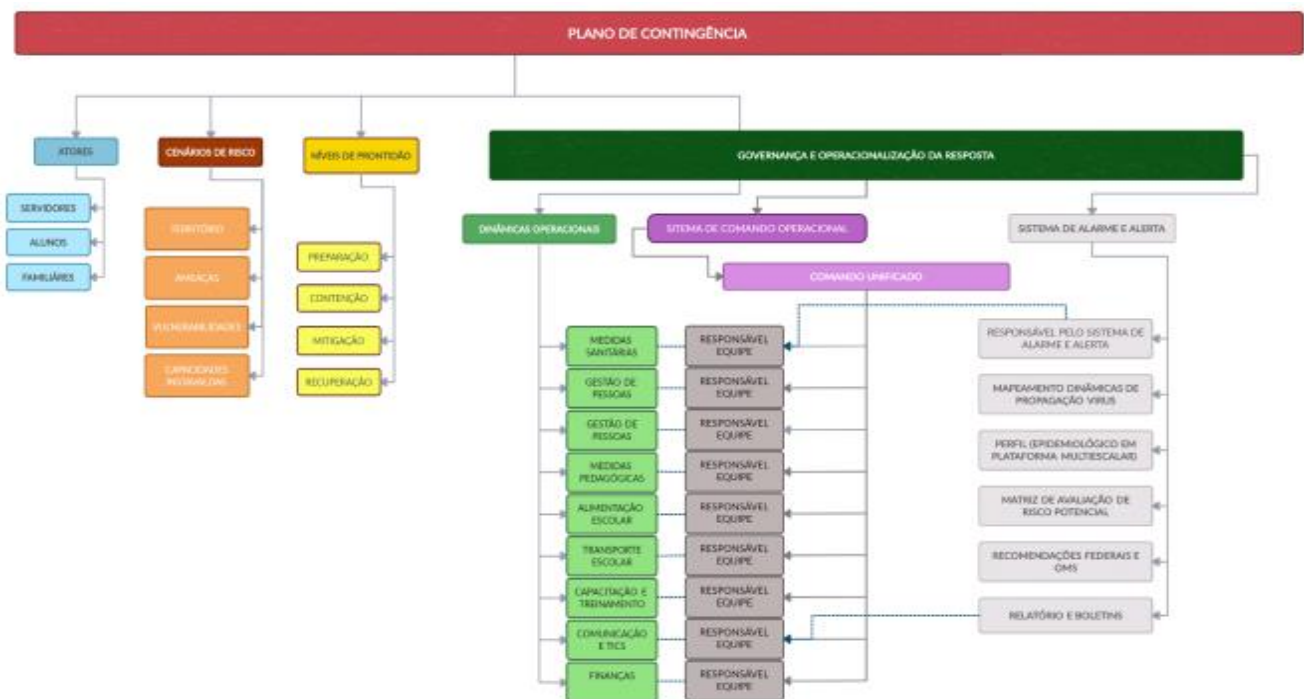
PLANO DE CONTINGÊNCIA

ATORES

SERVIDORES

ALUNOS

FAMILIARES

CENÁRIOS DE RISCO

TERRITÓRIO

AMEAÇAS

VULNERABILIDADES

CAPACIDADES INSTALADAS

NÍVEIS DE PRONTIDÃO

PREPARAÇÃO

CONTENÇÃO

MITIGAÇÃO

RECUPERAÇÃO

GOVERNANÇA E OPERACIONALIZAÇÃO DA RESPOSTA

DINÂMICAS OPERACIONAIS

SISTEMA DE COMANDO OPERACIONAL

COMANDO UNIFICADO

SISTEMA DE ALARME E ALERTA

MEDIDAS SANITÁRIAS

RESPONSÁVEL EQUIPE

GESTÃO DE PESSOAS

RESPONSÁVEL EQUIPE

GESTÃO DE PESSOAS

RESPONSÁVEL EQUIPE

MEDIDAS PEDAGÓGICAS

RESPONSÁVEL EQUIPE

ALIMENTAÇÃO ESCOLAR

RESPONSÁVEL EQUIPE

TRANSPORTE ESCOLAR

RESPONSÁVEL EQUIPE

CAPACITAÇÃO E TREINAMENTO

RESPONSÁVEL EQUIPE

COMUNICAÇÃO E TICS

RESPONSÁVEL EQUIPE

FINANÇAS

RESPONSÁVEL EQUIPE

RESPONSÁVEL PELO SISTEMA DE ALARME E ALERTA

MAPEAMENTO DINÂMICAS DE PROPAGAÇÃO VIRUS

PERFIL (EPIDEMIOLÓGICO EM PLATAFORMA MULTIESCALAR)

MATRIZ DE AVALIAÇÃO DE RISCO POTENCIAL

RECOMENDAÇÕES FEDERAIS E OMS

RELATÓRIO E BOLETINS